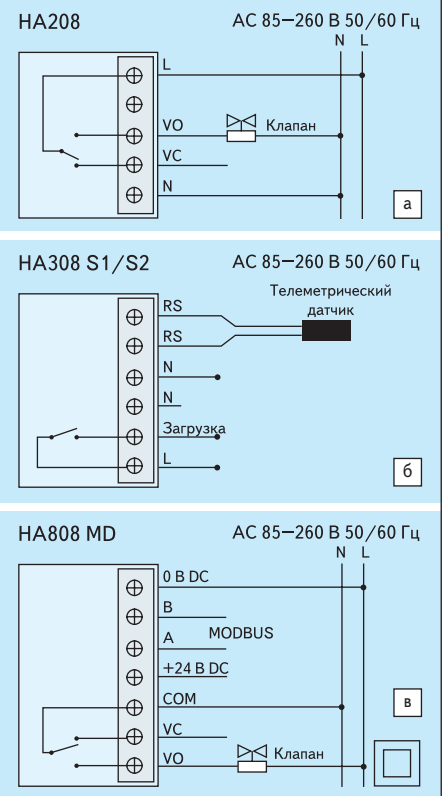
HA208

AC 85–260 В 50/60 Гц

N L

L

VO

Клапан

VC

N

а

HA308 S1/S2

AC 85–260 В 50/60 Гц

RS

Телеметрический датчик

RS

N

N

Загрузка

L

б

HA808 MD

AC 85–260 В 50/60 Гц

N L

0 В DC

B

A

MODBUS

+24 В DC

COM

в

VC

VO

Клапан